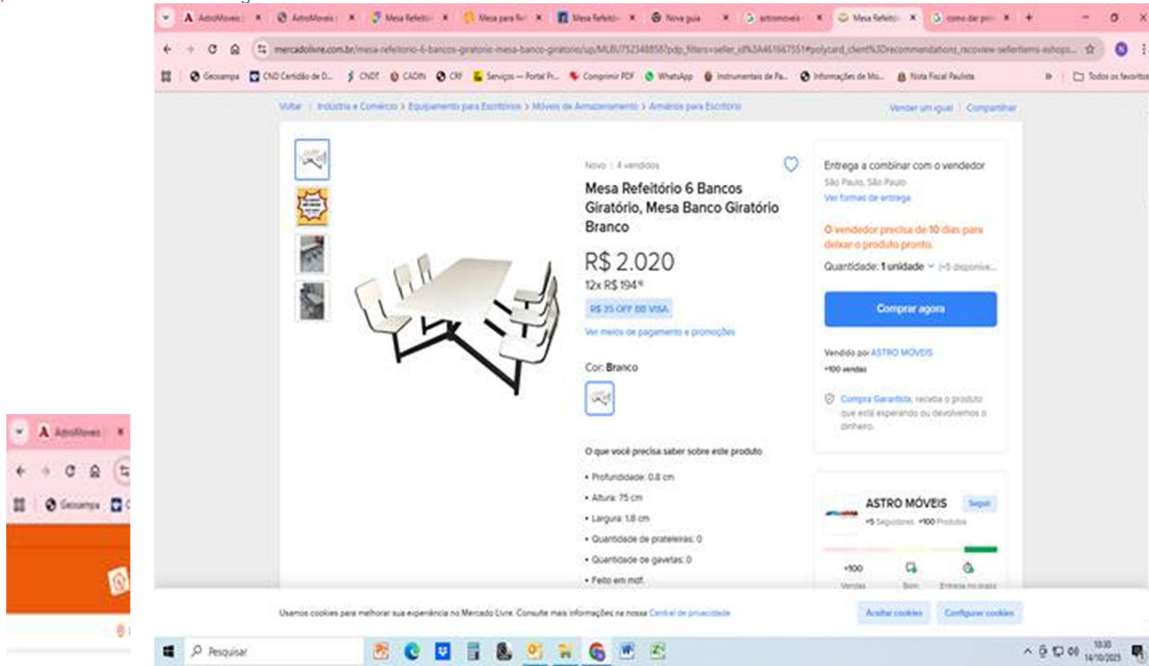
AstroMoveis | × AstroMoveis | × Mesa Refeitório × Mesa para Re × Mesa Refeitó × Nova guia × astromoveis × Mesa Refeitó × como dar pri × +

mercadolivre.com.br/mesa-refeitorio-6-bancos-giratorio-mesa-banco-giratorio/up/MLBU752348858?pdp_filters=seller_id%3A461667551#polycard_client%3Drecommendations_vip-v2p...

Geosampa | CND Certidão de D... | CNDT | CADIN | CRF | Serviços — Portal Pr... | Comprimir PDF | WhatsApp | Instrumentais de Pa... | Informações de Mo... | Nota Fiscal Paulista | Todos os favoritos

Voltar | Indústria e Comércio > Equipamento para Escritórios > Móveis de Armazenamento > Armários para Escritório

Vender um igual | Compartilhar

Novo | 4 vendidos

Mesa Refeitório 6 Bancos Giratório, Mesa Banco Giratório Branco

R$ 2.020

12x R$ 194$^{16}$

R$ 35 OFF BB VISA

Ver meios de pagamento e promoções

Cor: Branco

O que você precisa saber sobre este produto

• Profundidade: 0.8 cm

• Altura: 75 cm

• Largura: 1.8 cm

• Quantidade de prateleiras: 0

• Quantidade de gavetas: 0

• Feito em mdf.

Entrega a combinar com o vendedor

São Paulo, São Paulo

Ver formas de entrega

O vendedor precisa de 10 dias para deixar o produto pronto.

Quantidade: 1 unidade (+5 disponíve...

Comprar agora

Vendido por ASTRO MÓVEIS

+100 vendas

Compra Garantida, receba o produto que está esperando ou devolvemos o dinheiro.

ASTRO MÓVEIS

Seguir

+5 Seguidores +100 Produtos

+100

Vendas

Bom

Entrega no prazo

Usamos cookies para melhorar sua experiência no Mercado Livre. Consulte mais informações na nossa Central de privacidade.

Aceitar cookies

Configurar cookies

Pesquisar

10:30
14/10/2025

AstroMoveis ×

Geosampa